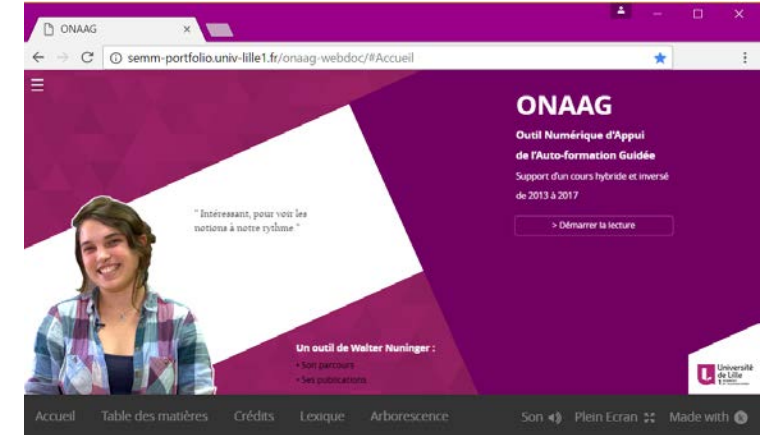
ONAAG

semm-portfolio.univ-lille1.fr/onaag-webdoc/#Accueil

" Intéressant, pour voir les notions à notre rythme "

ONAAG

Outil Numérique d'Appui de l'Auto-formation Guidée

Support d'un cours hybride et inversé de 2013 à 2017

> Démarrer la lecture

Un outil de Walter Nuninger :

• Son parcours
• Ses publications

Université de Lille

Accueil Table des matières Crédits Lexique Arborescence Son Plein Ecran Made with